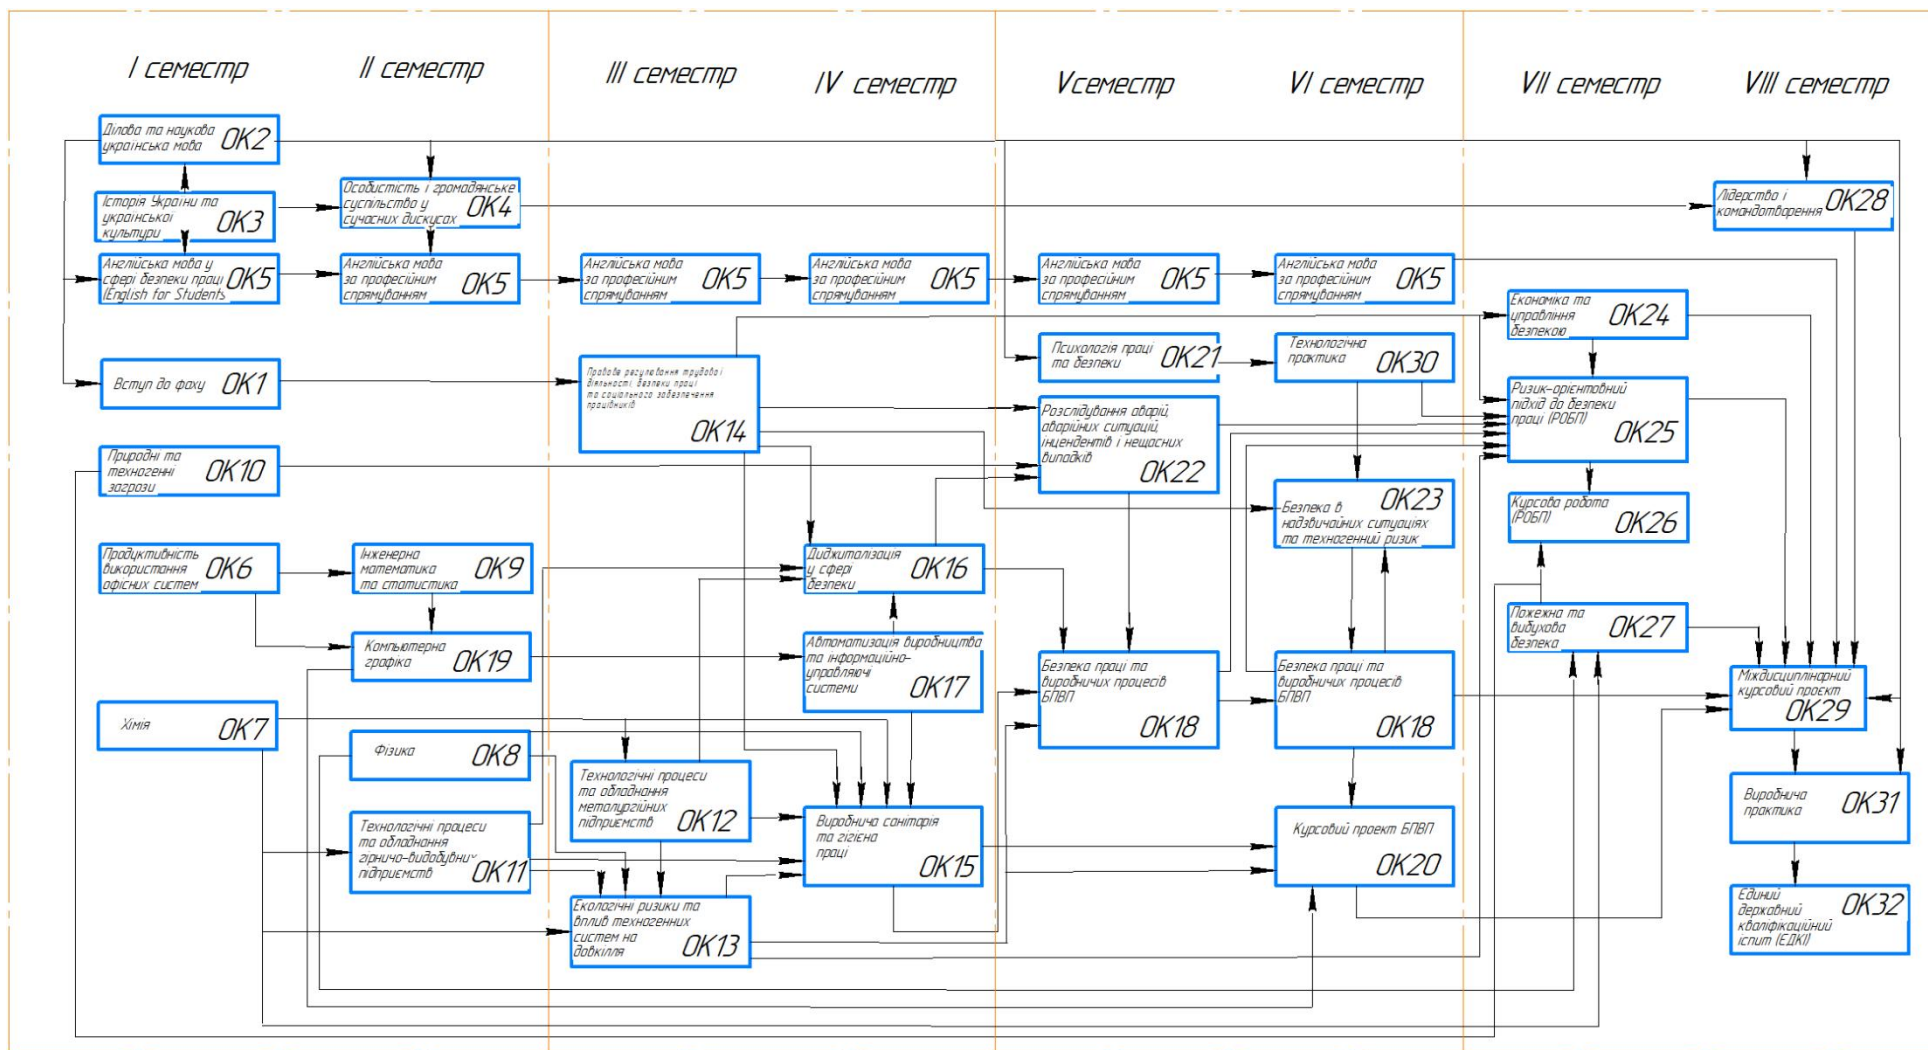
I семестр
II семестр
III семестр
IV семестр
V семестр
VI семестр
VII семестр
VIII семестр

Ділова та наукова українська мова ОК2
Історія України та української культури ОК3
Англійська мова у сфері безпеки праці (English for Students ОК5
Вступ до фаху ОК1
Природні та техногенні загрози ОК10
Продуктивність використання офісних систем ОК6
Хімія ОК7

Особистість і громадянське суспільство у сучасних дискусах ОК4
Англійська мова за професійним спрямуванням ОК5
Інженерна математика та статистика ОК9
Комп'ютерна графіка ОК19
Фізика ОК8
Технологічні процеси та обладнання гірничо-видобувних підприємств ОК11

Англійська мова за професійним спрямуванням ОК5
Правове регулювання трудової діяльності, безпеки праці та соціального забезпечення працівників ОК14
Технологічні процеси та обладнання металургійних підприємств ОК12
Екологічні ризики та вплив техногенних систем на довкілля ОК13

Англійська мова за професійним спрямуванням ОК5
Диджиталізація у сфері безпеки ОК16
Автоматизація виробництва та інформаційно-управляючі системи ОК17
Виробнича санітарія та гігієна праці ОК15

Англійська мова за професійним спрямуванням ОК5
Психологія праці та безпеки ОК21
Розслідування аварій, аварійних ситуацій, інцендентів і нещасних випадків ОК22
Безпека праці та виробничих процесів БПВП ОК18

Англійська мова за професійним спрямуванням ОК5
Технологічна практика ОК30
Безпека в надзвичайних ситуаціях та техногенний ризик ОК23
Безпека праці та виробничих процесів БПВП ОК18
Курсовий проект БПВП ОК20

Економіка та управління безпекою ОК24
Ризик-орієнтовний підхід до безпеки праці (РОБП) ОК25
Курсова робота (РОБП) ОК26
Пожежна та вибухова безпека ОК27

Лідерство і командотворення ОК28
Міждисциплінарний курсовий проект ОК29
Виробнича практика ОК31
Єдиний державний кваліфікаційний іспит (ЕДКІ) ОК32